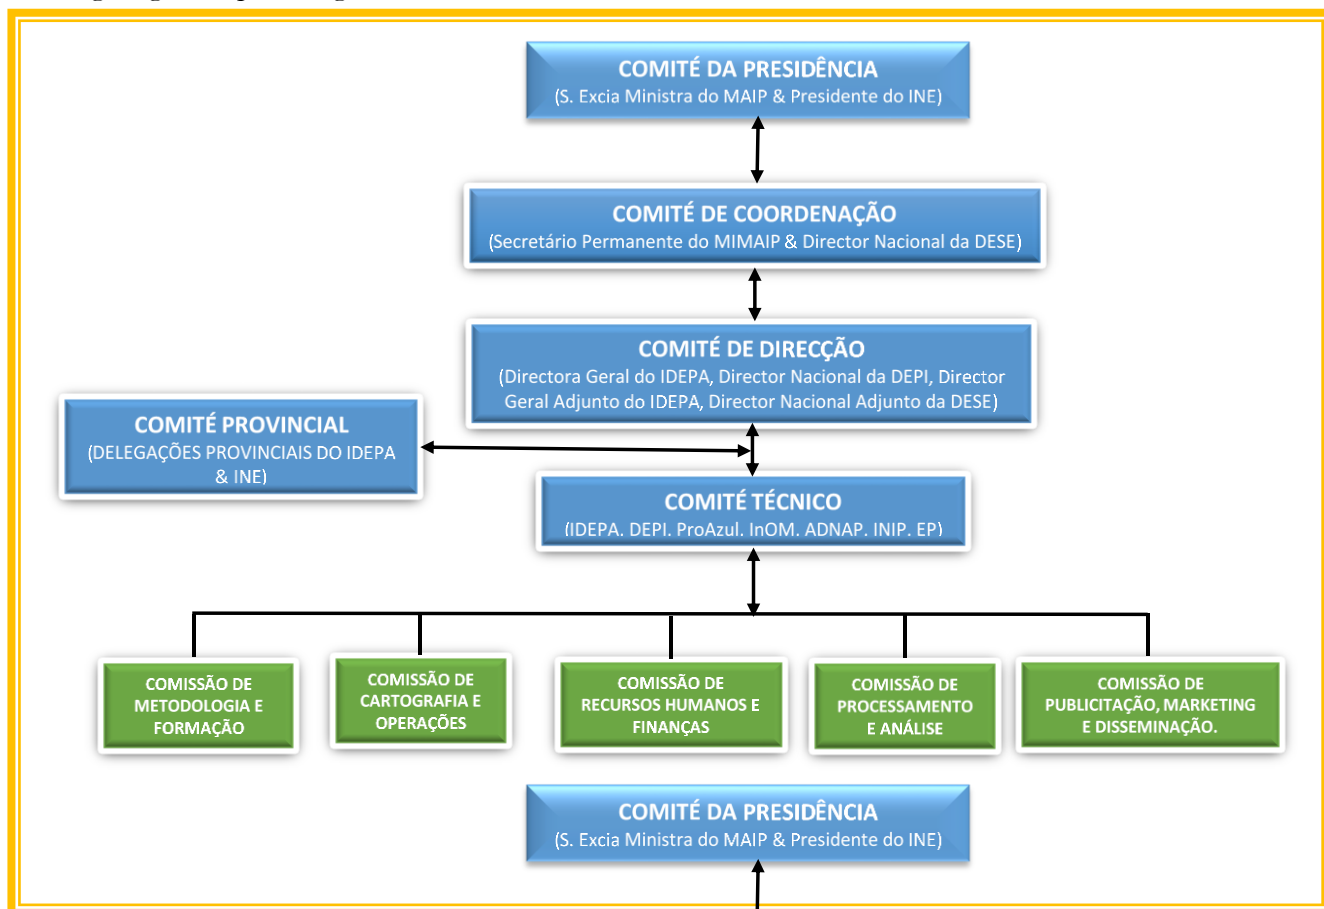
COMITÉ DA PRESIDÊNCIA
(S. Excia Ministra do MAIP & Presidente do INE)

COMITÉ DE COORDENAÇÃO
(Secretário Permanente do MIMAIP & Director Nacional da DESE)

COMITÉ DE DIRECÇÃO
(Directora Geral do IDEPA, Director Nacional da DEPI, Director Geral Adjunto do IDEPA, Director Nacional Adjunto da DESE)

COMITÉ PROVINCIAL
(DELEGAÇÕES PROVINCIAIS DO IDEPA & INE)

COMITÉ TÉCNICO
(IDEPA. DEPI. ProAzul. InOM. ADNAP. INIP. EP)

COMISSÃO DE METODOLOGIA E FORMAÇÃO

COMISSÃO DE CARTOGRAFIA E OPERAÇÕES

COMISSÃO DE RECURSOS HUMANOS E FINANÇAS

COMISSÃO DE PROCESSAMENTO E ANÁLISE

COMISSÃO DE PUBLICITAÇÃO, MARKETING E DISSEMINAÇÃO.

COMITÉ DA PRESIDÊNCIA
(S. Excia Ministra do MAIP & Presidente do INE)